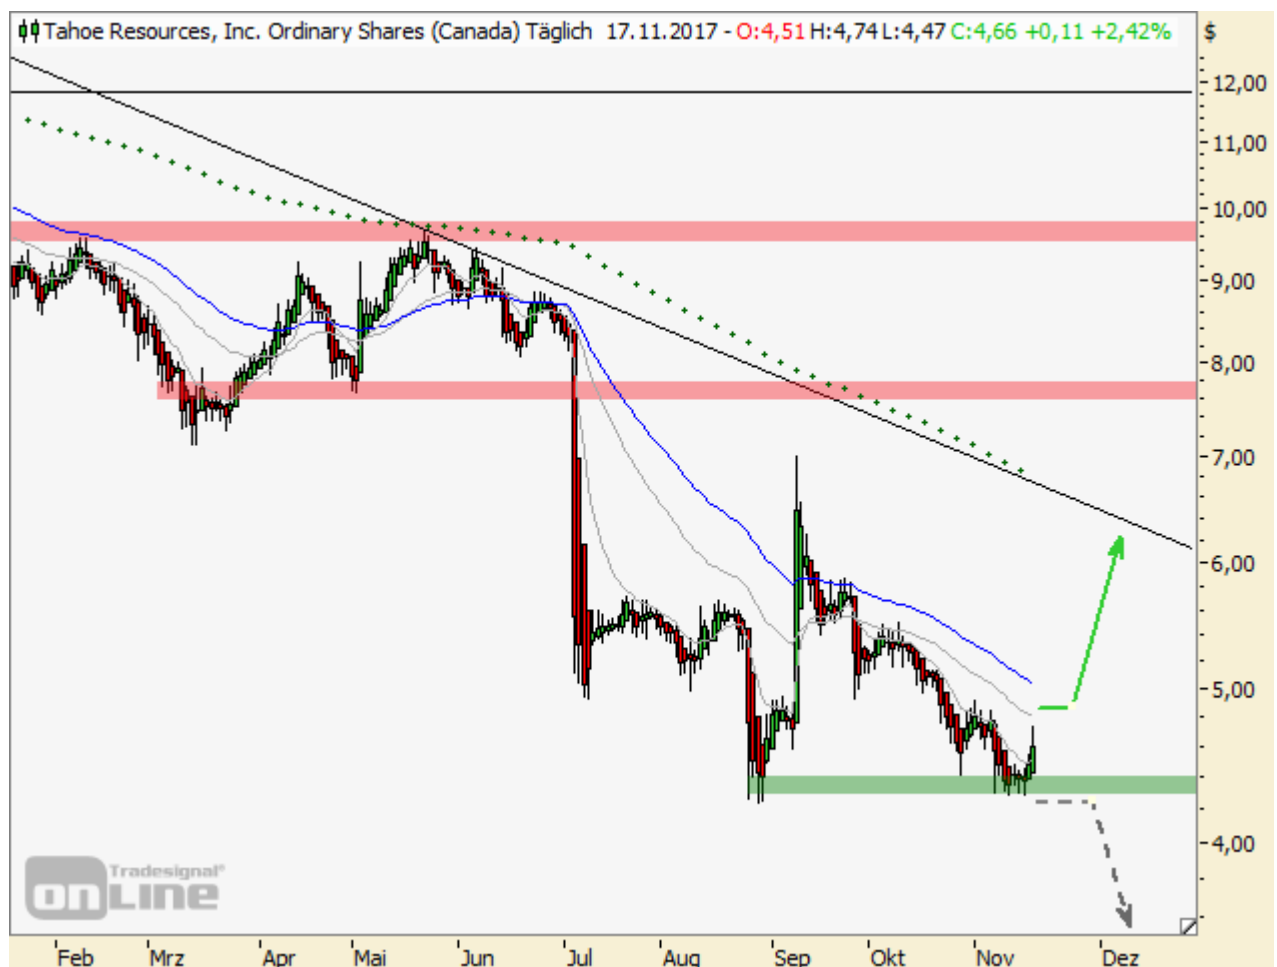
Tahoe Resources, Inc. Ordinary Shares (Canada) Täglich 17.11.2017 - O:4,51 H:4,74 L:4,47 C:4,66 +0,11 +2,42%

$
12,00
11,00
10,00
9,00
8,00
7,00
6,00
5,00
4,00

Tradesignal® onLine

Feb Mrz Apr Mai Jun Jul Aug Sep Okt Nov Dez